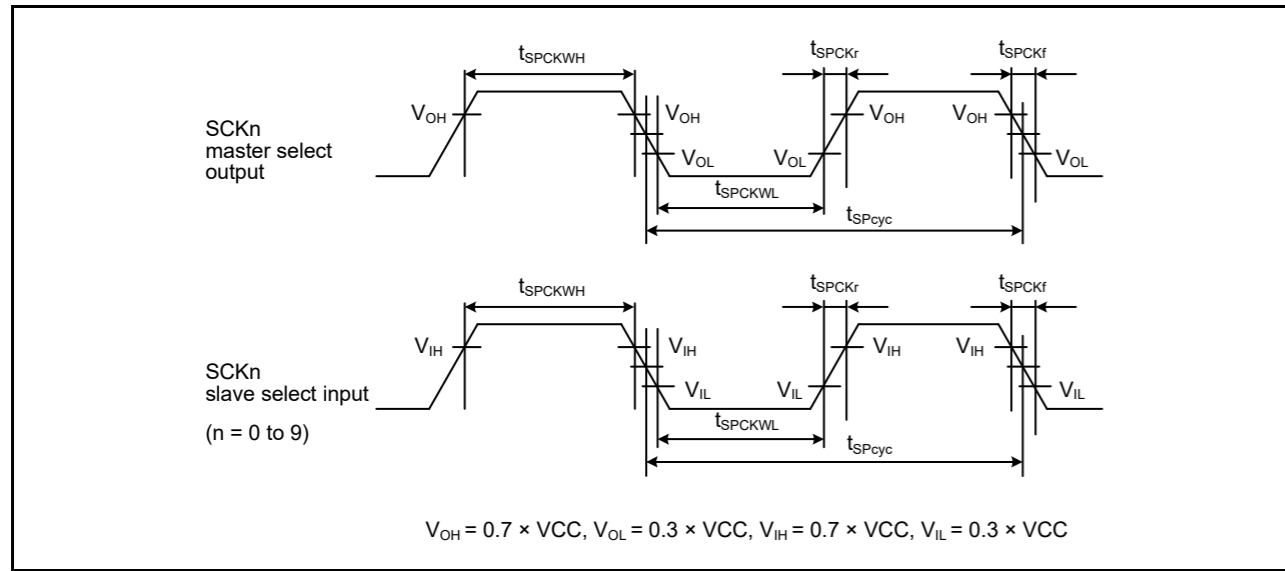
$t_{SPCKWH}$

$t_{SPCKr}$

$t_{SPCKf}$

$V_{OH}$

$V_{OH}$

$V_{OH}$

$V_{OH}$

SCKn master select output

$V_{OL}$

$V_{OL}$

$V_{OL}$

$t_{SPCKWL}$

$t_{SPcyc}$

$t_{SPCKWH}$

$t_{SPCKr}$

$t_{SPCKf}$

$V_{IH}$

$V_{IH}$

$V_{IH}$

$V_{IH}$

SCKn slave select input

$V_{IL}$

$V_{IL}$

$V_{IL}$

(n = 0 to 9)

$t_{SPCKWL}$

$t_{SPcyc}$

$V_{OH}$ = 0.7 × VCC, $V_{OL}$ = 0.3 × VCC, $V_{IH}$ = 0.7 × VCC, $V_{IL}$ = 0.3 × VCC